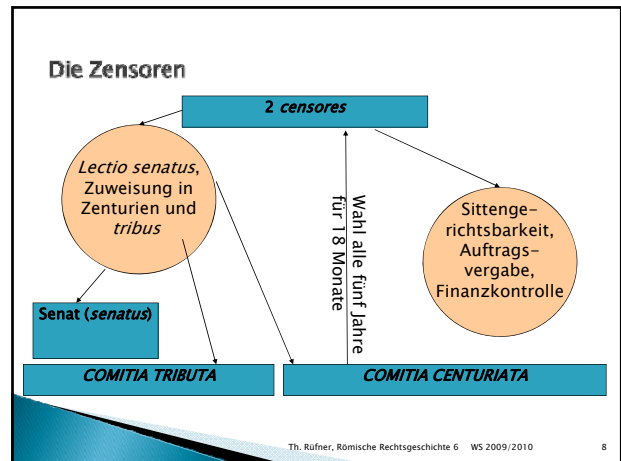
Die Zensoren

2 *censores*

*Lectio senatus*, Zuweisung in Zenturien und *tribus*

Wahl alle fünf Jahre für 18 Monate

Sittengerichtsbarkeit, Auftragsvergabe, Finanzkontrolle

Senat (*senatus*)

*COMITIA TRIBUTA*

*COMITIA CENTURIATA*

Th. Rüfner, Römische Rechtsgeschichte 6 WS 2009/2010 8